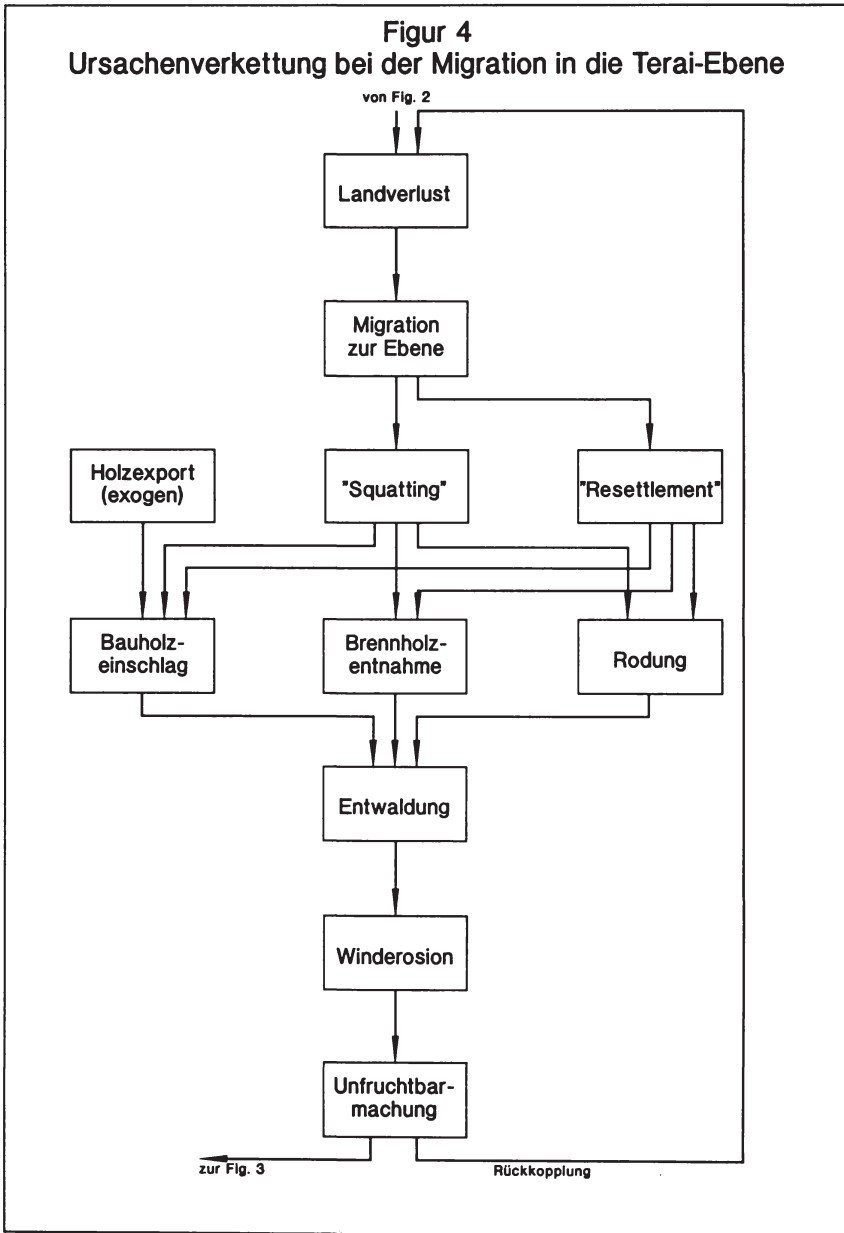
Figur 4
Ursachenverkettung bei der Migration in die Terai-Ebene

von Fig. 2

Landverlust

Migration zur Ebene

Holzexport (exogen)

"Squatting"

"Resettlement"

Bauholzeinschlag

Brennholzentnahme

Rodung

Entwaldung

Winderosion

Unfruchtbarmachung

zur Fig. 3

Rückkopplung